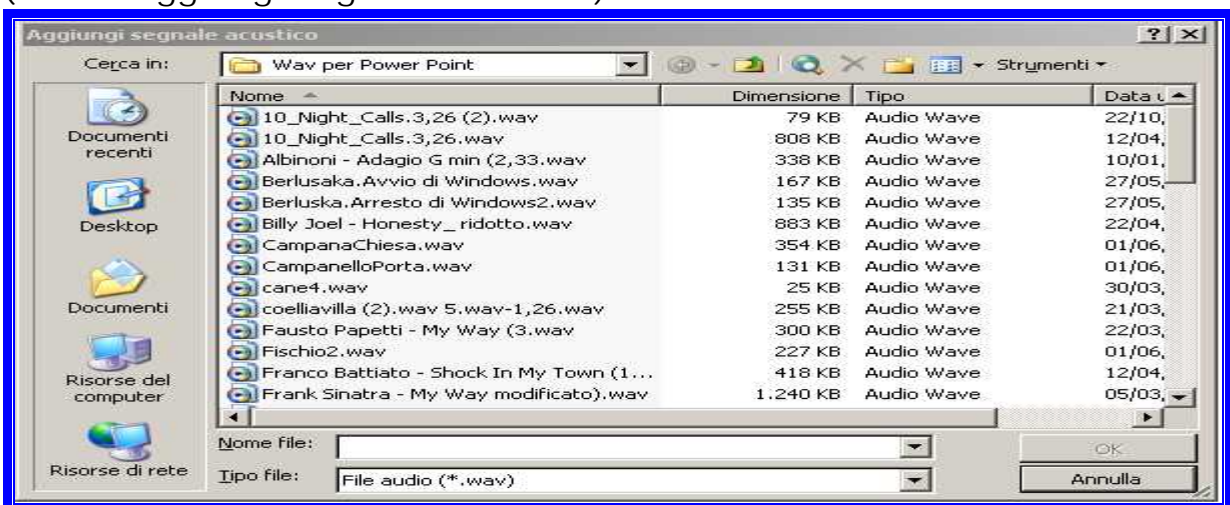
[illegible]

Aggiungi segnale acustico

Cerca in: Wav per Power Point

Strumenti

Documenti recenti

Desktop

Documenti

Risorse del computer

Risorse di rete

| Nome | Dimensione | Tipo | Data u |
|---|---|---|---|
| 10_Night_Calls.3,26 (2).wav | 79 KB | Audio Wave | 22/10, |
| 10_Night_Calls.3,26.wav | 808 KB | Audio Wave | 12/04, |
| Albinoni - Adagio G min (2,33.wav | 338 KB | Audio Wave | 10/01, |
| Berlusaka.Avvio di Windows.wav | 167 KB | Audio Wave | 27/05, |
| Berluska.Arresto di Windows2.wav | 135 KB | Audio Wave | 27/05, |
| Billy Joel - Honesty_ ridotto.wav | 883 KB | Audio Wave | 22/04, |
| CampanaChiesa.wav | 354 KB | Audio Wave | 01/06, |
| CampanelloPorta.wav | 131 KB | Audio Wave | 01/06, |
| cane4.wav | 25 KB | Audio Wave | 30/03, |
| coelliavilla (2).wav 5.wav-1,26.wav | 255 KB | Audio Wave | 21/03, |
| Fausto Papetti - My Way (3.wav | 300 KB | Audio Wave | 22/03, |
| Fischio2.wav | 227 KB | Audio Wave | 01/06, |
| Franco Battiato - Shock In My Town (1... | 418 KB | Audio Wave | 12/04, |
| Frank Sinatra - My Way modificato).wav | 1.240 KB | Audio Wave | 05/03, |

Nome file:

Tipo file: File audio (*.wav)

OK

Annulla